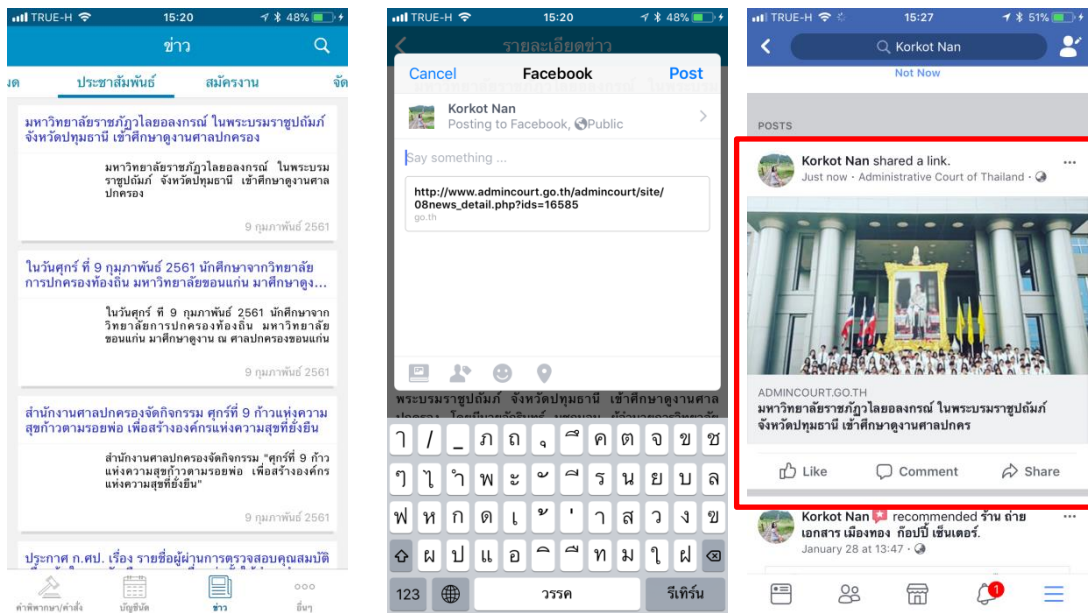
TRUE-H 15:20 48%

ข่าว

ดด ประชาสัมพันธ์ สมัครงาน จัด

มหาวิทยาลัยราชภัฏวไลยอลงกรณ์ ในพระบรมราชูปถัมภ์ จังหวัดปทุมธานี เข้าศึกษาดูงานศาลปกครอง

มหาวิทยาลัยราชภัฏวไลยอลงกรณ์ ในพระบรมราชูปถัมภ์ จังหวัดปทุมธานี เข้าศึกษาดูงานศาลปกครอง

9 กุมภาพันธ์ 2561

ในวันศุกร์ ที่ 9 กุมภาพันธ์ 2561 นักศึกษาจากวิทยาลัยการปกครองท้องถิ่น มหาวิทยาลัยขอนแก่น มาศึกษาดูง...

ในวันศุกร์ ที่ 9 กุมภาพันธ์ 2561 นักศึกษาจากวิทยาลัยการปกครองท้องถิ่น มหาวิทยาลัยขอนแก่น มาศึกษาดูงาน ณ ศาลปกครองขอนแก่น

9 กุมภาพันธ์ 2561

สำนักงานศาลปกครองจัดกิจกรรม ศุกร์ที่ 9 ก้าวแห่งความสุขก้าวตามรอยพ่อ เพื่อสร้างองค์กรแห่งความสุขที่ยั่งยืน

สำนักงานศาลปกครองจัดกิจกรรม "ศุกร์ที่ 9 ก้าวแห่งความสุขก้าวตามรอยพ่อ เพื่อสร้างองค์กรแห่งความสุขที่ยั่งยืน"

9 กุมภาพันธ์ 2561

ประกาศ ก.ศป. เรื่อง รายชื่อผู้ผ่านการตรวจสอบคุณสมบัติ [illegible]

คำพิพากษา/คำสั่ง บัญชีนัด ข่าว อื่นๆ

TRUE-H 15:20 48%

รายละเอียดข่าว

Cancel Facebook Post

Korkot Nan
Posting to Facebook, Public

Say something ...

http://www.admincourt.go.th/admincourt/site/08news_detail.php?ids=16585
go.th

พระบรมราชูปถัมภ์ จังหวัดปทุมธานี เข้าศึกษาดูงานศาล

ๅ / _ ภ ถ ุ ึ ค ต จ ข ช
ๆ ไ ำ พ ะ ั ี ร น ย บ ล
ฟ ห ก ด เ ้ ่ า ส ว ง ฃ
ผ ป แ อ ิ ื ท ม ใ ฝ
123 วรรค รีเทิร์น

TRUE-H 15:27 51%

Korkot Nan

Not Now

POSTS

Korkot Nan shared a link.
Just now · Administrative Court of Thailand ·

ADMINCOURT.GO.TH
มหาวิทยาลัยราชภัฏวไลยอลงกรณ์ ในพระบรมราชูปถัมภ์ จังหวัดปทุมธานี เข้าศึกษาดูงานศาลปกคร

Like Comment Share

Korkot Nan recommended ร้าน ถ่ายเอกสาร เมืองทอง ก๊อปปี้ เซ็นเตอร์.
January 28 at 13:47 ·

1